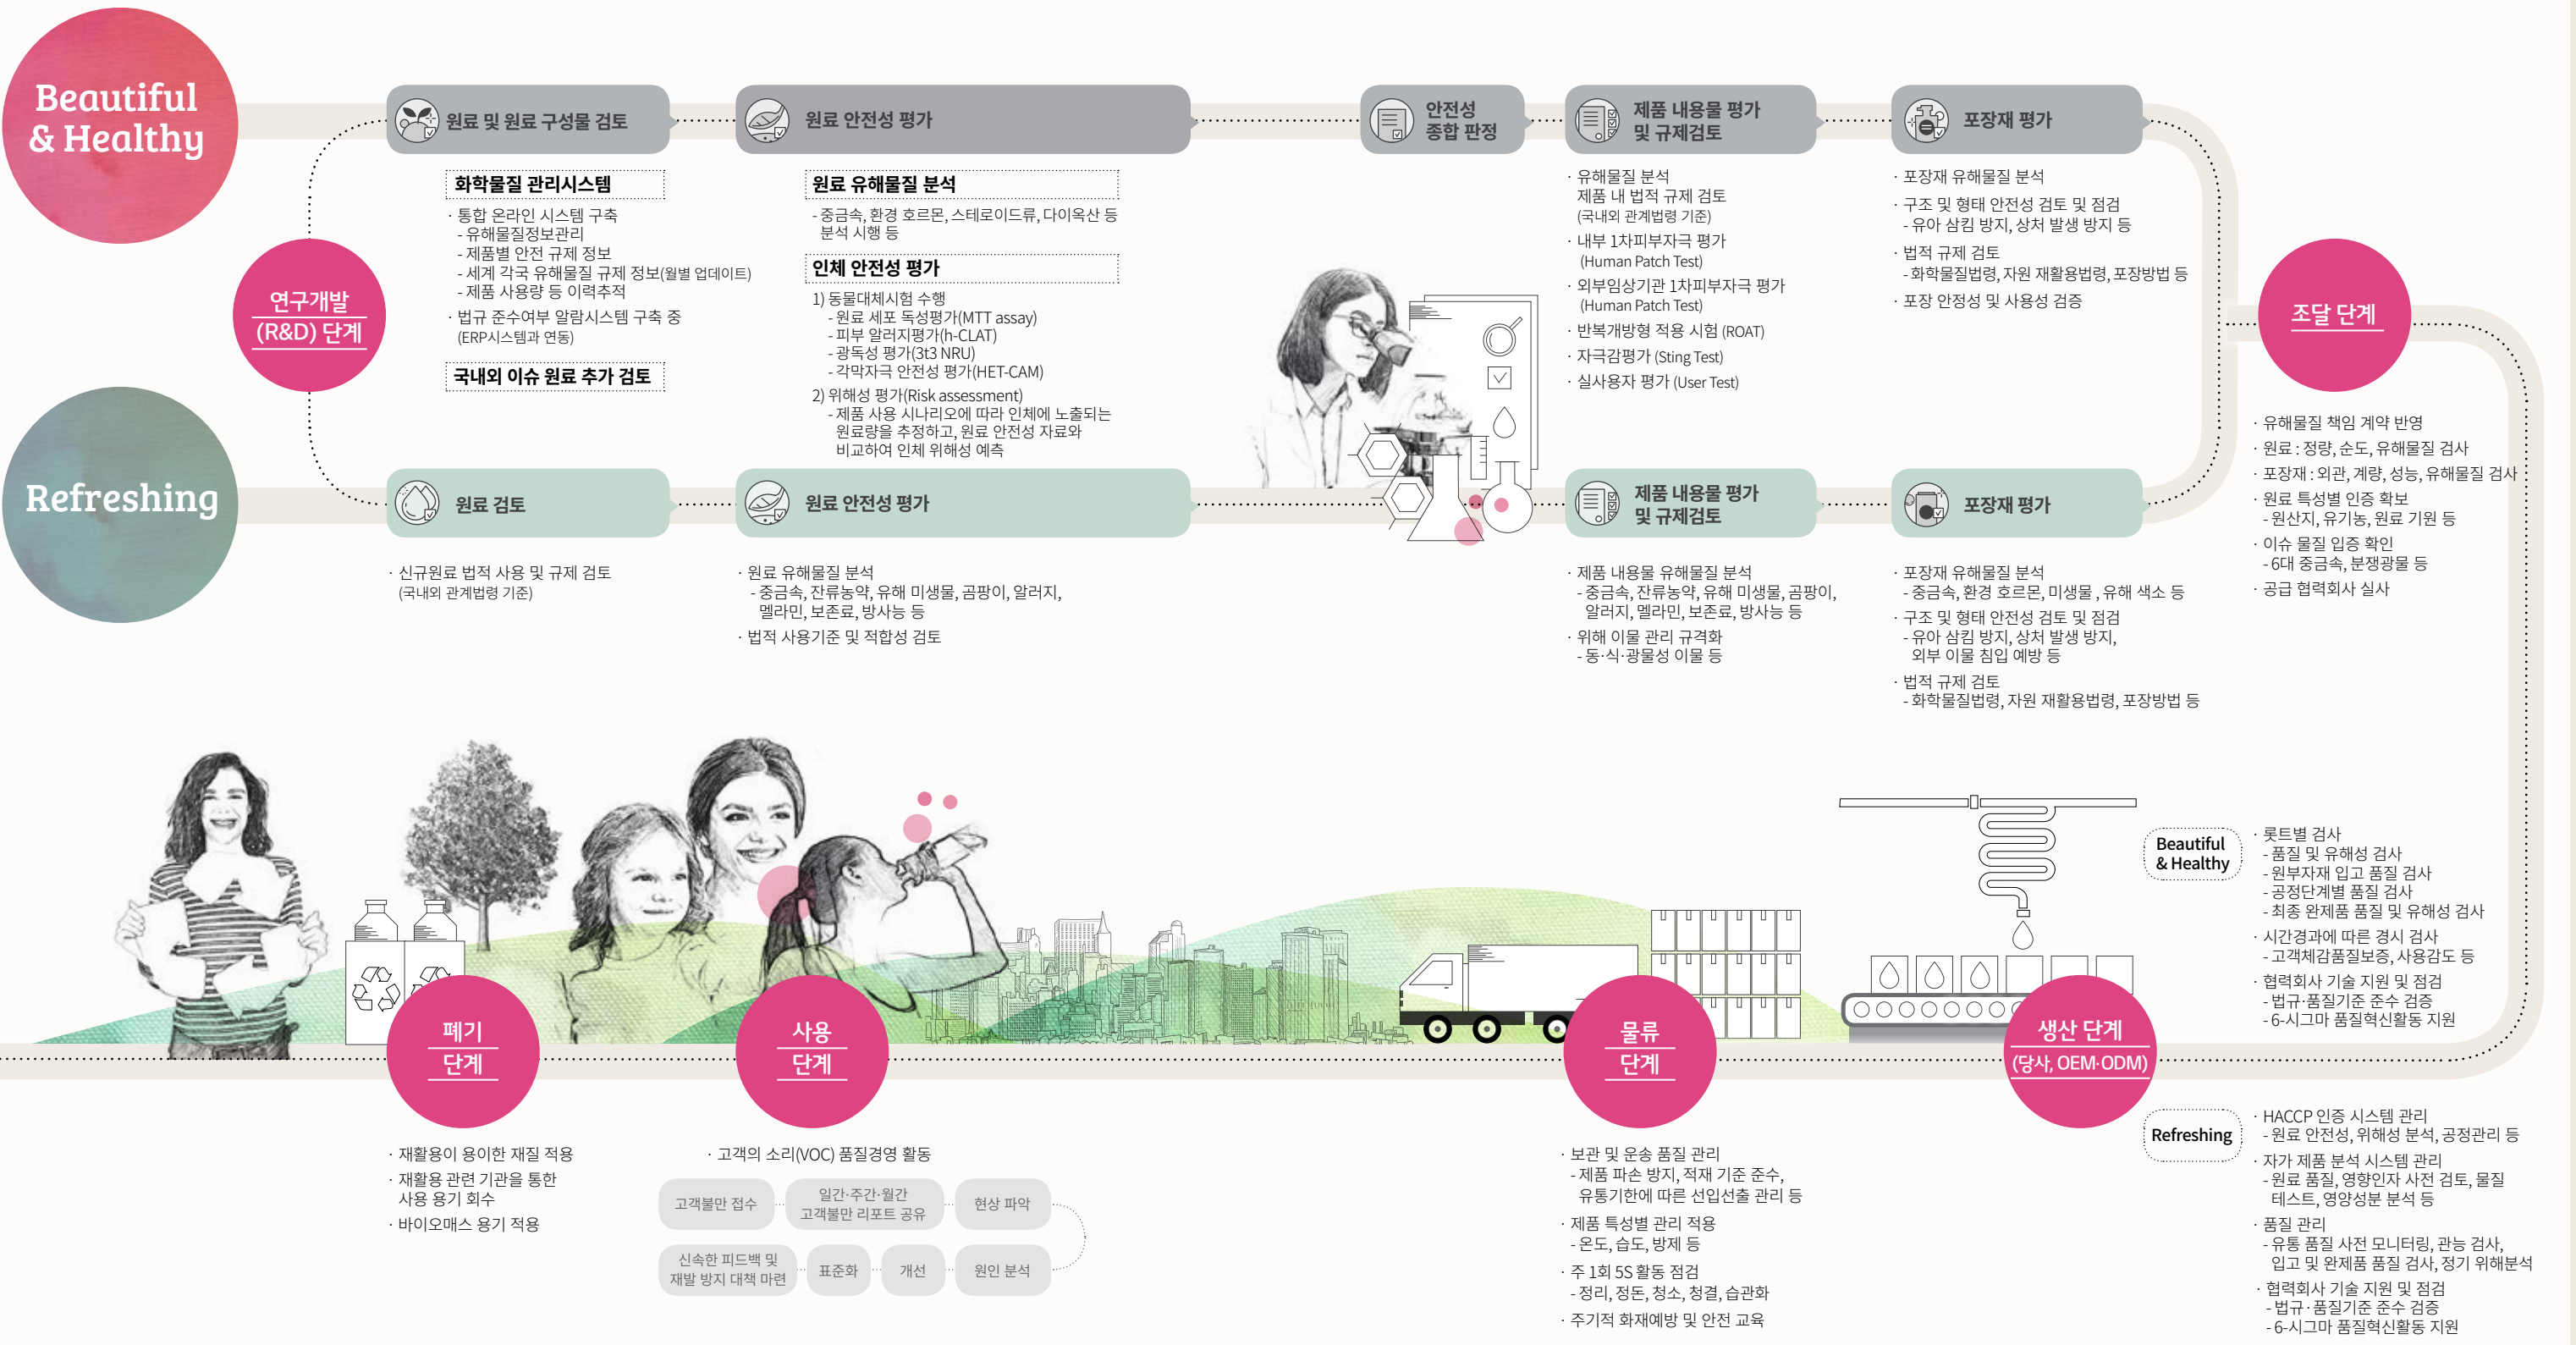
Beautiful & Healthy

Refreshing

연구개발 (R&D) 단계

원료 및 원료 구성물 검토

화학물질 관리시스템
· 통합 온라인 시스템 구축
- 유해물질정보관리
- 제품별 안전 규제 정보
- 세계 각국 유해물질 규제 정보(월별 업데이트)
- 제품 사용량 등 이력추적
· 법규 준수여부 알람시스템 구축 중 (ERP시스템과 연동)

국내외 이슈 원료 추가 검토

원료 안전성 평가

원료 유해물질 분석
- 중금속, 환경 호르몬, 스테로이드류, 다이옥산 등 분석 시행 등

인체 안전성 평가
1) 동물대체시험 수행
- 원료 세포 독성평가(MTT assay)
- 피부 알러지평가(h-CLAT)
- 광독성 평가(3t3 NRU)
- 각막자극 안전성 평가(HET-CAM)
2) 위해성 평가(Risk assessment)
- 제품 사용 시나리오에 따라 인체에 노출되는 원료량을 추정하고, 원료 안전성 자료와 비교하여 인체 위해성 예측

안전성 종합 판정

제품 내용물 평가 및 규제검토
· 유해물질 분석 제품 내 법적 규제 검토 (국내외 관계법령 기준)
· 내부 1차피부자극 평가 (Human Patch Test)
· 외부임상기관 1차피부자극 평가 (Human Patch Test)
· 반복개방형 적용 시험 (ROAT)
· 자극감평가 (Sting Test)
· 실사용자 평가 (User Test)

포장재 평가
· 포장재 유해물질 분석
· 구조 및 형태 안전성 검토 및 점검
- 유아 삼킴 방지, 상처 발생 방지 등
· 법적 규제 검토
- 화학물질법령, 자원 재활용법령, 포장방법 등
· 포장 안정성 및 사용성 검증

조달 단계
· 유해물질 책임 계약 반영
· 원료 : 정량, 순도, 유해물질 검사
· 포장재 : 외관, 계량, 성능, 유해물질 검사
· 원료 특성별 인증 확보
- 원산지, 유기농, 원료 기원 등
· 이슈 물질 입증 확인
- 6대 중금속, 분쟁광물 등
· 공급 협력회사 실사

원료 검토
· 신규원료 법적 사용 및 규제 검토 (국내외 관계법령 기준)

원료 안전성 평가
· 원료 유해물질 분석
- 중금속, 잔류농약, 유해 미생물, 곰팡이, 알러지, 멜라민, 보존료, 방사능 등
· 법적 사용기준 및 적합성 검토

제품 내용물 평가 및 규제검토
· 제품 내용물 유해물질 분석
- 중금속, 잔류농약, 유해 미생물, 곰팡이, 알러지, 멜라민, 보존료, 방사능 등
· 위해 이물 관리 규격화
- 동·식·광물성 이물 등

포장재 평가
· 포장재 유해물질 분석
- 중금속, 환경 호르몬, 미생물 , 유해 색소 등
· 구조 및 형태 안전성 검토 및 점검
- 유아 삼킴 방지, 상처 발생 방지, 외부 이물 침입 예방 등
· 법적 규제 검토
- 화학물질법령, 자원 재활용법령, 포장방법 등

Beautiful & Healthy
· 롯트별 검사
- 품질 및 유해성 검사
- 원부자재 입고 품질 검사
- 공정단계별 품질 검사
- 최종 완제품 품질 및 유해성 검사
· 시간경과에 따른 경시 검사
- 고객체감품질보증, 사용감도 등
· 협력회사 기술 지원 및 점검
- 법규·품질기준 준수 검증
- 6-시그마 품질혁신활동 지원

폐기 단계
· 재활용이 용이한 재질 적용
· 재활용 관련 기관을 통한 사용 용기 회수
· 바이오매스 용기 적용

사용 단계
· 고객의 소리(VOC) 품질경영 활동

고객불만 접수
일간·주간·월간 고객불만 리포트 공유
현상 파악
신속한 피드백 및 재발 방지 대책 마련
표준화
개선
원인 분석

물류 단계
· 보관 및 운송 품질 관리
- 제품 파손 방지, 적재 기준 준수, 유통기한에 따른 선입선출 관리 등
· 제품 특성별 관리 적용
- 온도, 습도, 방제 등
· 주 1회 5S 활동 점검
- 정리, 정돈, 청소, 청결, 습관화
· 주기적 화재예방 및 안전 교육

생산 단계 (당사, OEM·ODM)

Refreshing
· HACCP 인증 시스템 관리
- 원료 안전성, 위해성 분석, 공정관리 등
· 자가 제품 분석 시스템 관리
- 원료 품질, 영향인자 사전 검토, 물질 테스트, 영양성분 분석 등
· 품질 관리
- 유통 품질 사전 모니터링, 관능 검사, 입고 및 완제품 품질 검사, 정기 위해분석
· 협력회사 기술 지원 및 점검
- 법규·품질기준 준수 검증
- 6-시그마 품질혁신활동 지원